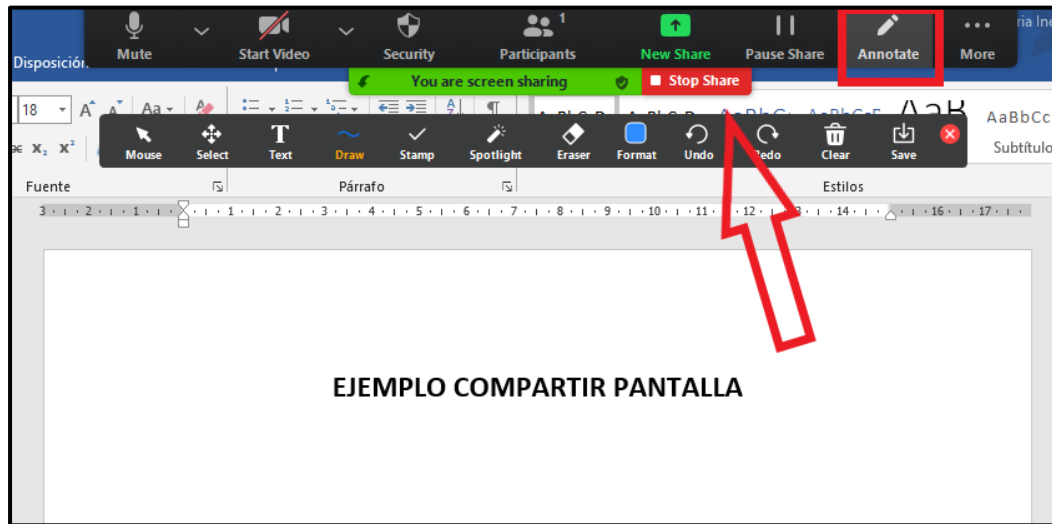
Disposición
Mute
Start Video
Security
1
Participants
New Share
Pause Share
Annotate
More
ria Ine
You are screen sharing
Stop Share
18
Aa
AaBbCc
Subtítulo
$x_2$ $x^2$
Mouse
Select
Text
Draw
Stamp
Spotlight
Eraser
Format
Undo
Redo
Clear
Save
Fuente
Párrafo
Estilos
3 · 2 · 1 · 1 · 2 · 3 · 4 · 5 · 6 · 7 · 8 · 9 · 10 · 11 · 12 · 13 · 14 · 16 · 17

EJEMPLO COMPARTIR PANTALLA